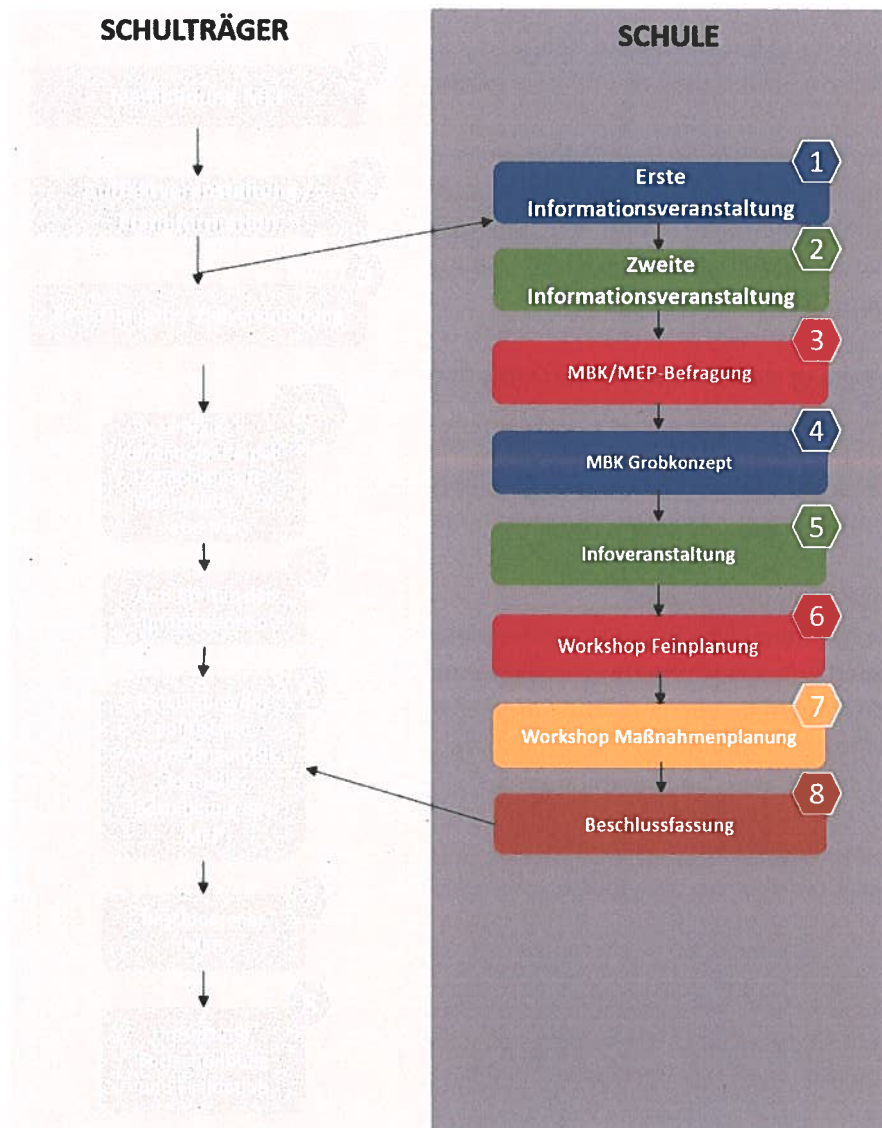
SCHULTRÄGER

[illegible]

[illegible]

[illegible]

SCHULE

1
Erste Informationsveranstaltung

2
Zweite Informationsveranstaltung

3
MBK/MEP-Befragung

4
MBK Grobkonzept

5
Infoveranstaltung

6
Workshop Feinplanung

7
Workshop Maßnahmenplanung

8
Beschlussfassung